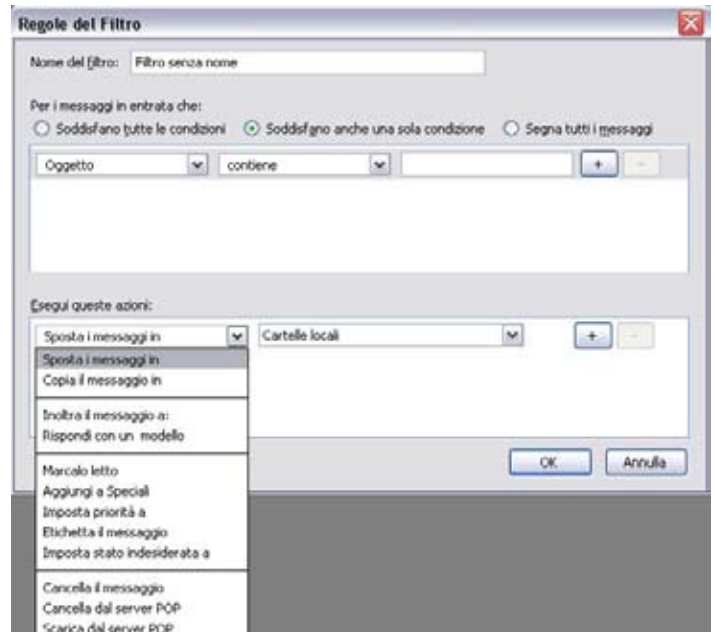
Regole del Filtro

Nome del filtro: Filtro senza nome

Per i messaggi in entrata che:

Soddisfano tutte le condizioni
Soddisfano anche una sola condizione
Segna tutti i messaggi

Oggetto
contiene
+
−

Esegui queste azioni:

Sposta i messaggi in
Cartelle locali
+
−

Sposta i messaggi in
Copia il messaggio in

Inoltra il messaggio a:
Rispondi con un modello

Marcalo letto
Aggiungi a Speciali
Imposta priorità a
Etichetta il messaggio
Imposta stato indesiderata a

Cancella il messaggio
Cancella dal server POP
Scarica dal server POP

OK
Annulla